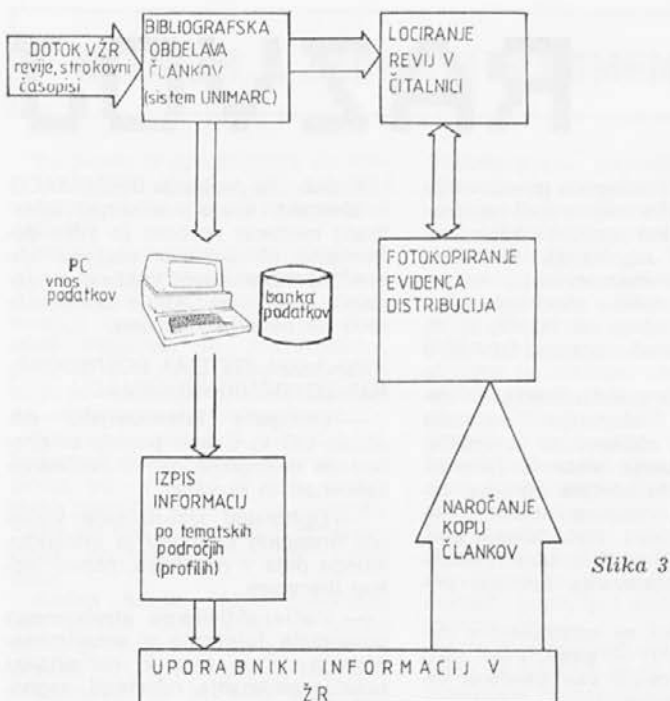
DOTOK V ŽR revije, strokovni časopisi

BIBLIOGRAFSKA OBDELAVA ČLANKOV (sistem UNIMARC)

LOCIRANJE REVIJ V ČITALNICI

PC vnos podatkov

banka podatkov

FOTOKOPIRANJE EVIDENCA DISTRIBUCIJA

IZPIS INFORMACIJ po tematskih področjih (profilih)

NAROČANJE KOPIJ ČLANKOV

Slika 3

UPORABNIKI INFORMACIJ V ŽR